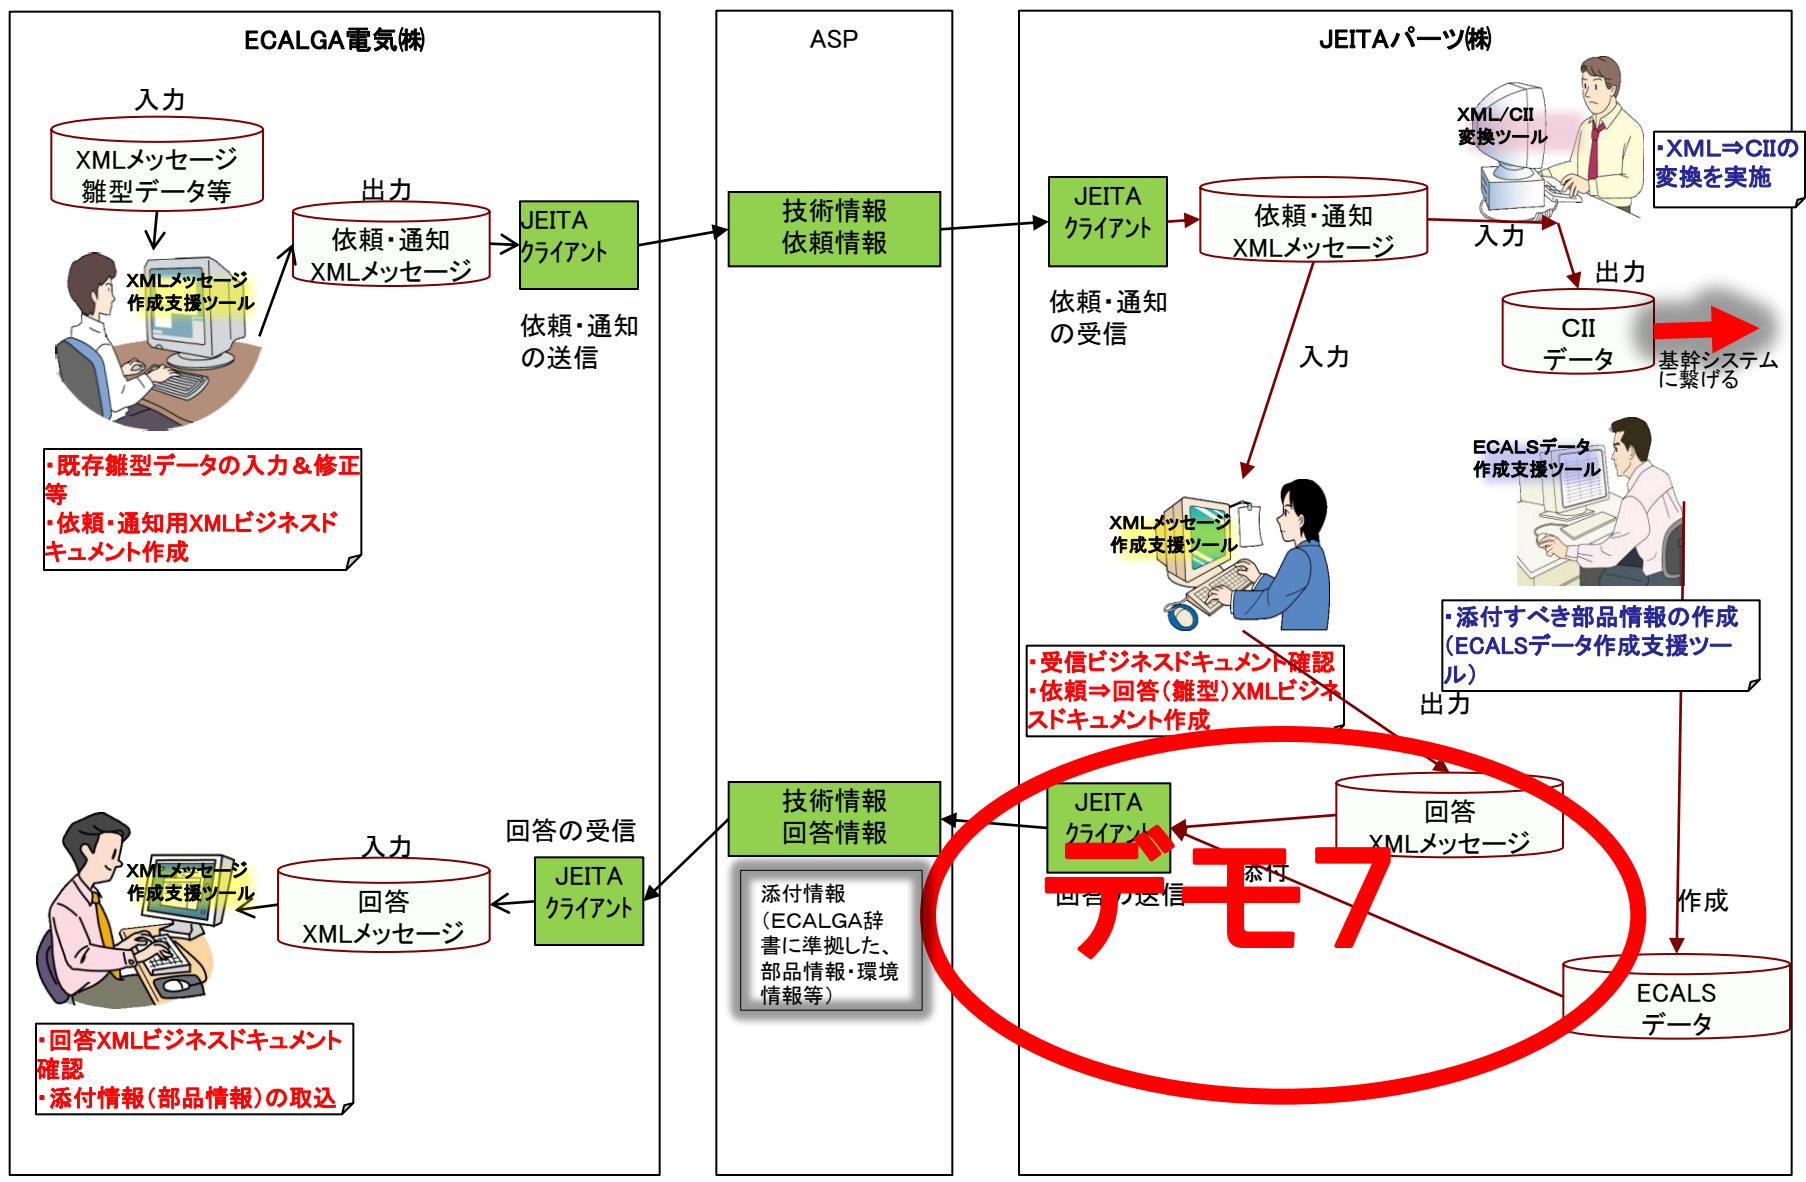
ECALGA電気㈱

入力

XMLメッセージ
雛型データ等

出力

依頼・通知
XMLメッセージ

JEITA
クライアント

XMLメッセージ
作成支援ツール

依頼・通知
の送信

・既存雛型データの入力＆修正等
・依頼・通知用XMLビジネスドキュメント作成

ASP

技術情報
依頼情報

JEITAパーツ㈱

XML/CII
変換ツール

・XML⇒CIIの変換を実施

JEITA
クライアント

依頼・通知
XMLメッセージ

入力

出力

CII
データ

基幹システムに繋げる

依頼・通知
の受信

入力

XMLメッセージ
作成支援ツール

ECALSデータ
作成支援ツール

・添付すべき部品情報の作成（ECALSデータ作成支援ツール）

・受信ビジネスドキュメント確認
・依頼⇒回答（雛型）XMLビジネスドキュメント作成

出力

回答
XMLメッセージ

JEITA
クライアント

添付

回答の送信

デモ7

作成

ECALS
データ

技術情報
回答情報

添付情報
（ECALGA辞書に準拠した、部品情報・環境情報等）

回答の受信

入力

回答
XMLメッセージ

JEITA
クライアント

XMLメッセージ
作成支援ツール

・回答XMLビジネスドキュメント確認
・添付情報（部品情報）の取込